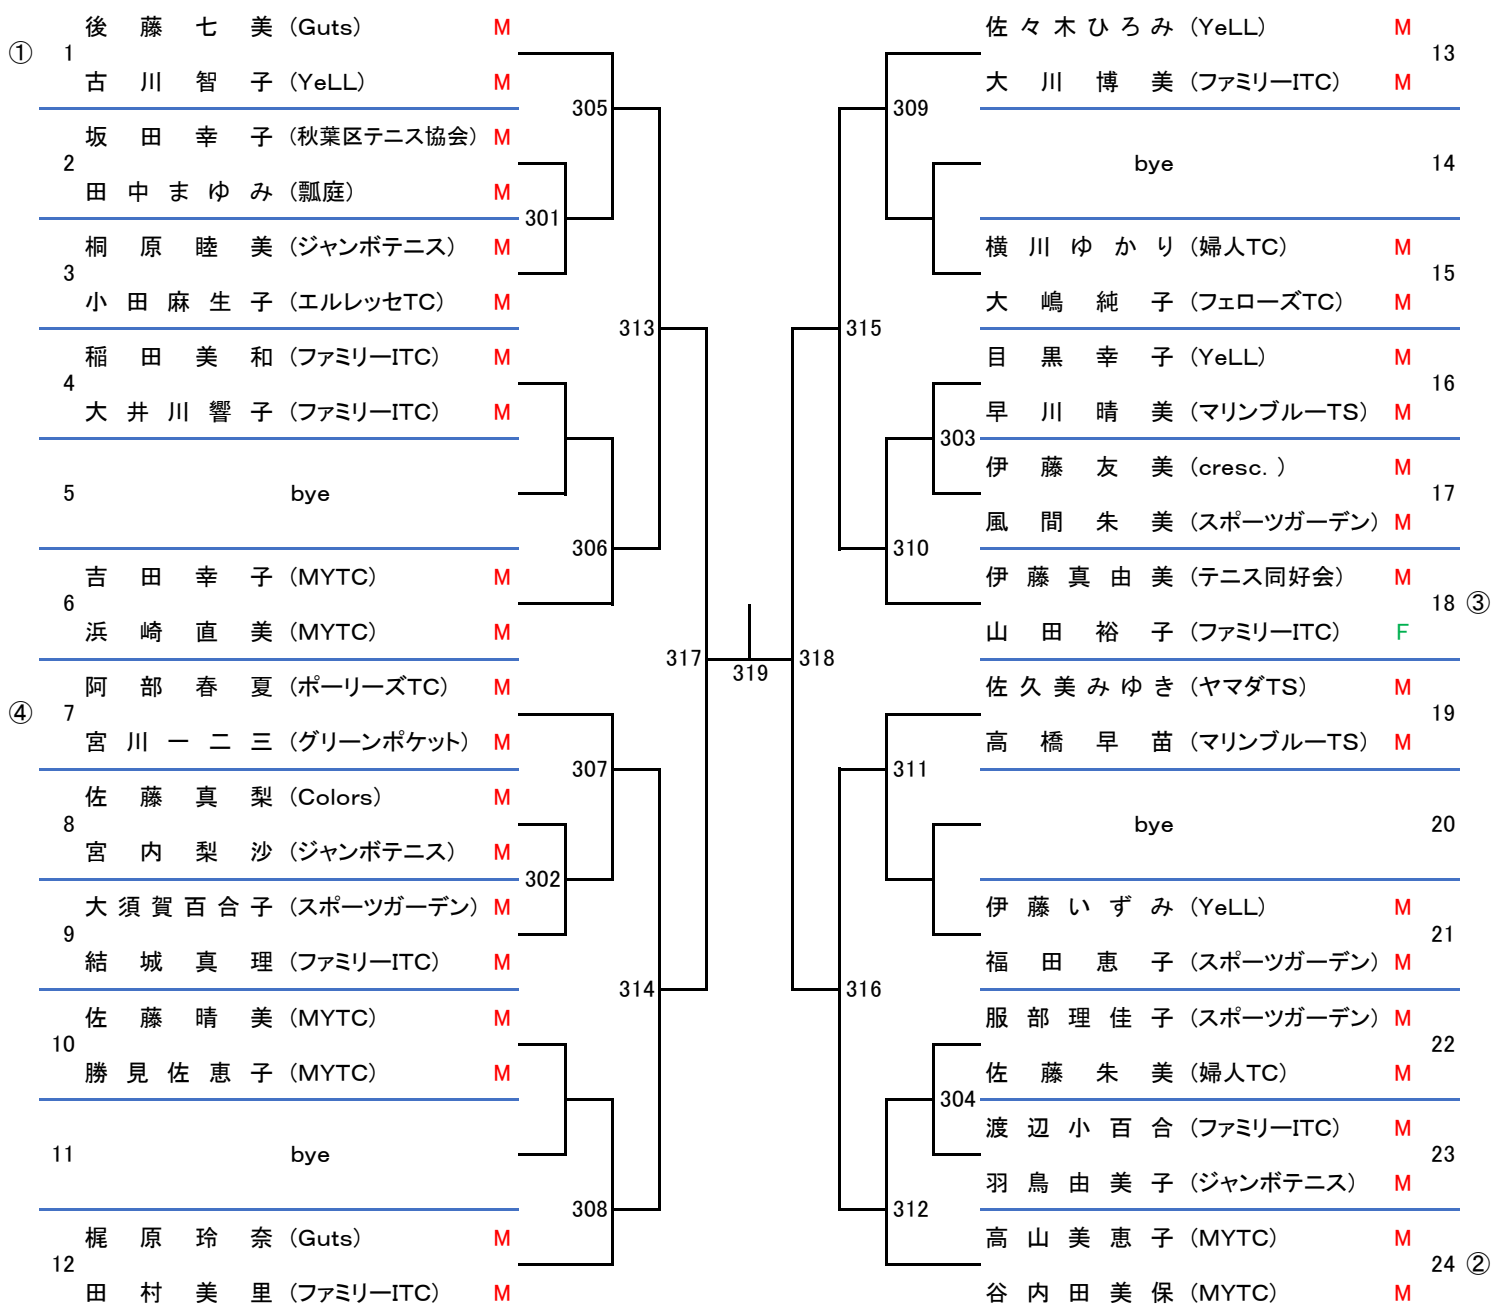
① 1
後藤七美 (Guts) M
古川智子 (YeLL) M

2
坂田幸子 (秋葉区テニス協会) M
田中まゆみ (瓢庭) M

3
桐原睦美 (ジャンボテニス) M
小田麻生子 (エルレッセTC) M

4
稲田美和 (ファミリーITC) M
大井川響子 (ファミリーITC) M

5 bye

6
吉田幸子 (MYTC) M
浜崎直美 (MYTC) M

④ 7
阿部春夏 (ポーリーズTC) M
宮川一二三 (グリーンポケット) M

8
佐藤真梨 (Colors) M
宮内梨沙 (ジャンボテニス) M

9
大須賀百合子 (スポーツガーデン) M
結城真理 (ファミリーITC) M

10
佐藤晴美 (MYTC) M
勝見佐恵子 (MYTC) M

11 bye

12
梶原玲奈 (Guts) M
田村美里 (ファミリーITC) M

305
301
313
306
307
302
314
308
317
319
318
309
315
303
310
311
316
304
312

13
佐々木ひろみ (YeLL) M
大川博美 (ファミリーITC) M

14 bye

15
横川ゆかり (婦人TC) M
大嶋純子 (フェローズTC) M

16
目黒幸子 (YeLL) M
早川晴美 (マリンブルーTS) M

17
伊藤友美 (cresc. ) M
風間朱美 (スポーツガーデン) M

18 ③
伊藤真由美 (テニス同好会) M
山田裕子 (ファミリーITC) F

19
佐久美みゆき (ヤマダTS) M
高橋早苗 (マリンブルーTS) M

20 bye

21
伊藤いずみ (YeLL) M
福田恵子 (スポーツガーデン) M

22
服部理佳子 (スポーツガーデン) M
佐藤朱美 (婦人TC) M

23
渡辺小百合 (ファミリーITC) M
羽鳥由美子 (ジャンボテニス) M

24 ②
高山美恵子 (MYTC) M
谷内田美保 (MYTC) M